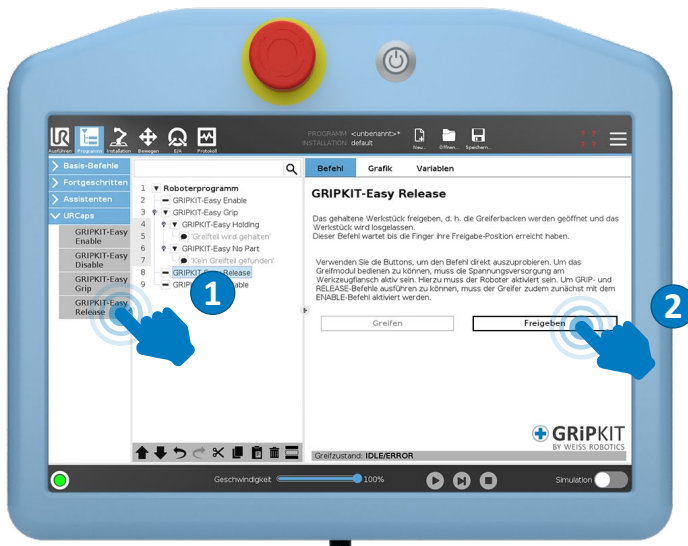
Ausführen Programm Installation Bewegen E/A Protokoll

PROGRAMM <unbenannt>*
INSTALLATION default

Neu... Öffnen... Speichern...

Basis-Befehle
Fortgeschritten
Assistenten
URCaps

GRIPKIT-Easy Enable
GRIPKIT-Easy Disable
GRIPKIT-Easy Grip
GRIPKIT-Easy Release

1 Roboterprogramm
2 GRIPKIT-Easy Enable
3 GRIPKIT-Easy Grip
4 GRIPKIT-Easy Holding
5 'Greifteil wird gehalten'
6 GRIPKIT-Easy No Part
7 'Kein Greifteil gefunden'
8 GRIPKIT-Easy Release
9 GRIP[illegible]able

1

Befehl Grafik Variablen

GRIPKIT-Easy Release

Das gehaltene Werkstück freigeben, d. h. die Greiferbacken werden geöffnet und das Werkstück wird losgelassen.
Dieser Befehl wartet bis die Finger ihre Freigabe-Position erreicht haben.

Verwenden Sie die Buttons, um den Befehl direkt auszuprobieren. Um das Greifmodul bedienen zu können, muss die Spannungsversorgung am Werkzeugflansch aktiv sein. Hierzu muss der Roboter aktiviert sein. Um GRIP- und RELEASE-Befehle ausführen zu können, muss der Greifer zudem zunächst mit dem ENABLE-Befehl aktiviert werden.

Greifen
Freigeben

2

GRiPKIT BY WEISS ROBOTICS

Greifzustand: IDLE/ERROR

Geschwindigkeit 100%

Simulation